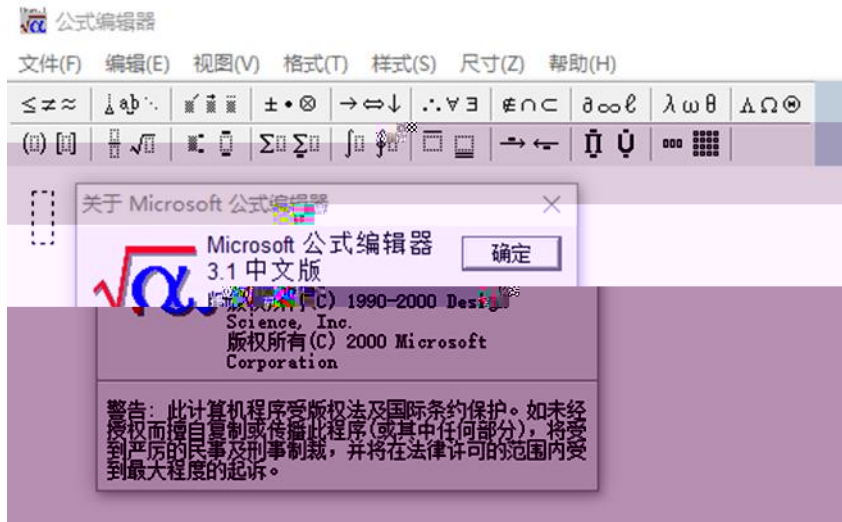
公式编辑器

文件(F) 编辑(E) 视图(V) 格式(T) 样式(S) 尺寸(Z) 帮助(H)

≤≠≈ ∴∀∃ ∉∩⊂ ∂∞ℓ λωθ ΛΩ⊛

关于 Microsoft 公式编辑器

Microsoft 公式编辑器
3.1 中文版

确定

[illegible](C) 1990-2000 Design Science, Inc.
版权所有(C) 2000 Microsoft Corporation

警告: 此计算机程序受版权法及国际条约保护。如未经授权而擅自复制或传播此程序(或其中任何部分), 将受到严厉的民事及刑事制裁, 并将在法律许可的范围内受到最大程度的起诉。